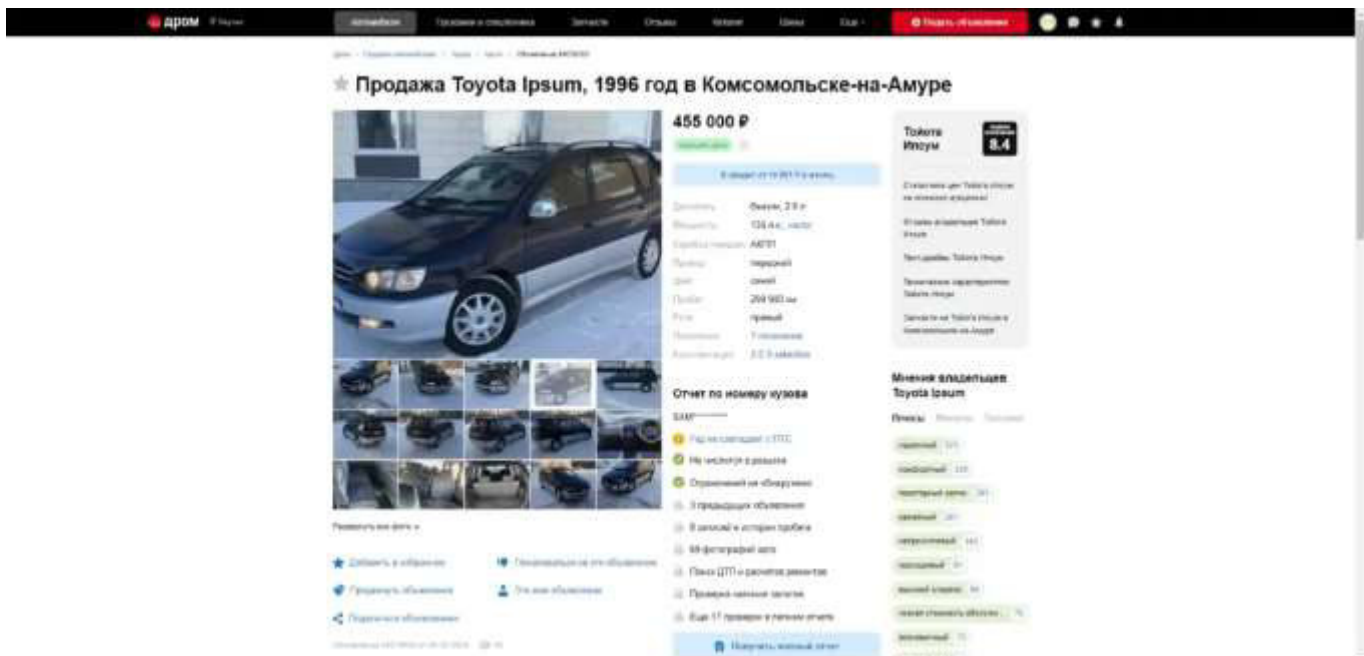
дром

Автомобили

Подать объявление

Продажа Toyota Ipsum, 1996 год в Комсомольске-на-Амуре

455 000 ₽

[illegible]

Двигатель | бензин, 2.0 л
Мощность | 135 л.с., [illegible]
Коробка передач | АКПП
Привод | передний
Цвет | синий
Пробег | 259 560 км
Руль | правый
Поколение | 1 поколение
Комплектация | 2.0 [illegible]

Отчет по номеру кузова

SXM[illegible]

Год не совпадает с ПТС

Не числится в розыске

Ограничений не обнаружено

3 предыдущих объявления

8 записей в истории пробега

69 фотографий авто

Поиск ДТП и расчетов ремонтов

Проверка наличия залогов

Еще 17 проверок в полном отчете

Получить полный отчет

Тойота Ипсум

8.4

Развернуть все фото

Добавить в избранное

Пожаловаться на это объявление

Продвинуть объявление

Это мое объявление

Поделиться объявлением

Мнения владельцев Toyota Ipsum

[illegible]